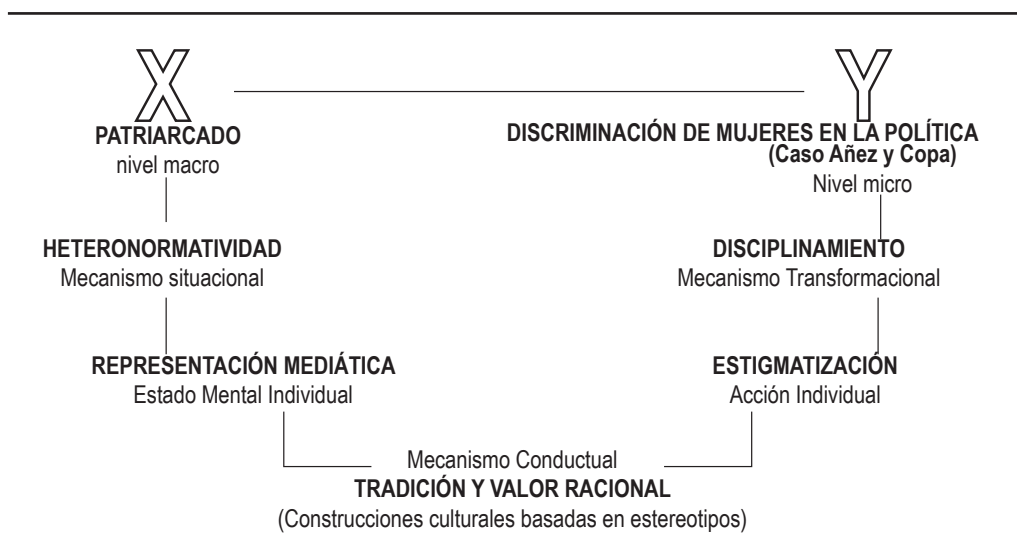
X

PATRIARCADO
nivel macro

Y

DISCRIMINACIÓN DE MUJERES EN LA POLÍTICA
(Caso Añez y Copa)
Nivel micro

HETERONORMATIVIDAD
Mecanismo situacional

DISCIPLINAMIENTO
Mecanismo Transformacional

REPRESENTACIÓN MEDIÁTICA
Estado Mental Individual

ESTIGMATIZACIÓN
Acción Individual

Mecanismo Conductual
TRADICIÓN Y VALOR RACIONAL
(Construcciones culturales basadas en estereotipos)